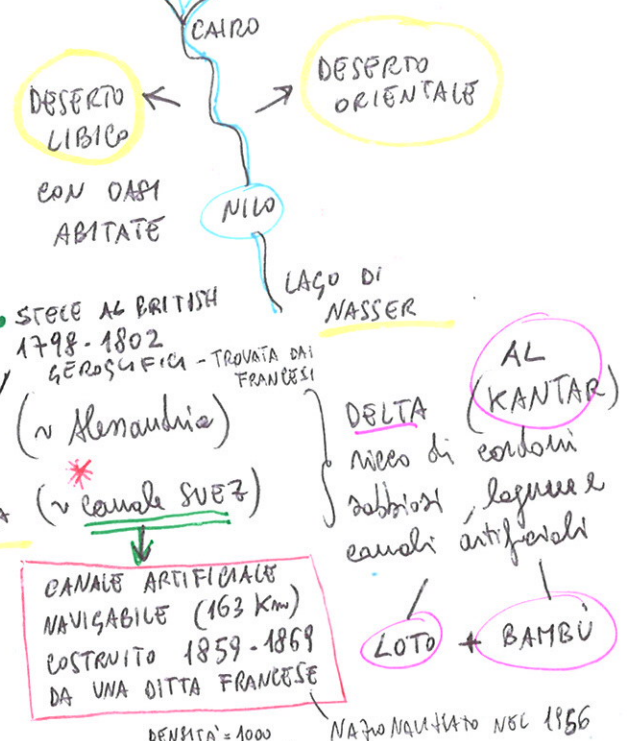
CAIRO

DESERTO LIBICO

DESERTO ORIENTALE

CON OASI ABITATE

NILO

LAGO DI NASSER

STELE AL BRITISH
1798 - 1802
GEROGLIFICI - TROVATA DAI FRANCESI

(~ Alexandria)

(~ canale SUEZ)

CANALE ARTIFICIALE NAVIGABILE (163 Km) COSTRUITO 1859 - 1869 DA UNA DITTA FRANCESE

DELTA ricco di cordoni sabbiosi, lagune e canali artificiali

AL (KANTAR)

LOTO + BAMBÙ

NAZIONALIZZATO NEL 1956

DENSITÀ = 1000